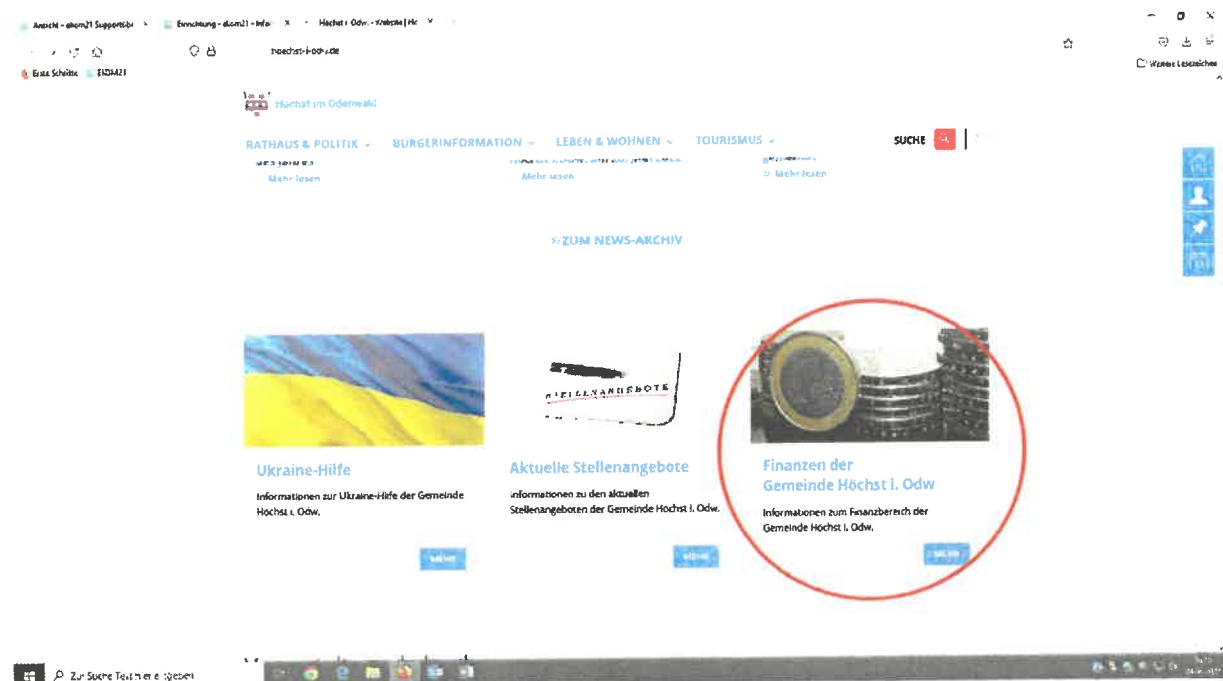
Ansicht - ekom21 Supportsite × Einrichtung - ekom21 - Info × Hoechst i. Odw. - Website | Ho ×

hoechst-i-odw.de

Erste Schritte EKOM21

Weitere Lesezeichen

Höchst im Odenwald

RATHAUS & POLITIK ⌄ BÜRGERINFORMATION ⌄ LEBEN & WOHNEN ⌄ TOURISMUS ⌄ SUCHE

Mehr lesen Mehr lesen > Mehr lesen

> ZUM NEWS-ARCHIV

STELLENANGEBOTE

Ukraine-Hilfe

Informationen zur Ukraine-Hilfe der Gemeinde Höchst i. Odw.

MEHR

Aktuelle Stellenangebote

Informationen zu den aktuellen Stellenangeboten der Gemeinde Höchst i. Odw.

MEHR

Finanzen der Gemeinde Höchst i. Odw

Informationen zum Finanzbereich der Gemeinde Höchst i. Odw.

MEHR

Zur Suche Text hier eingeben